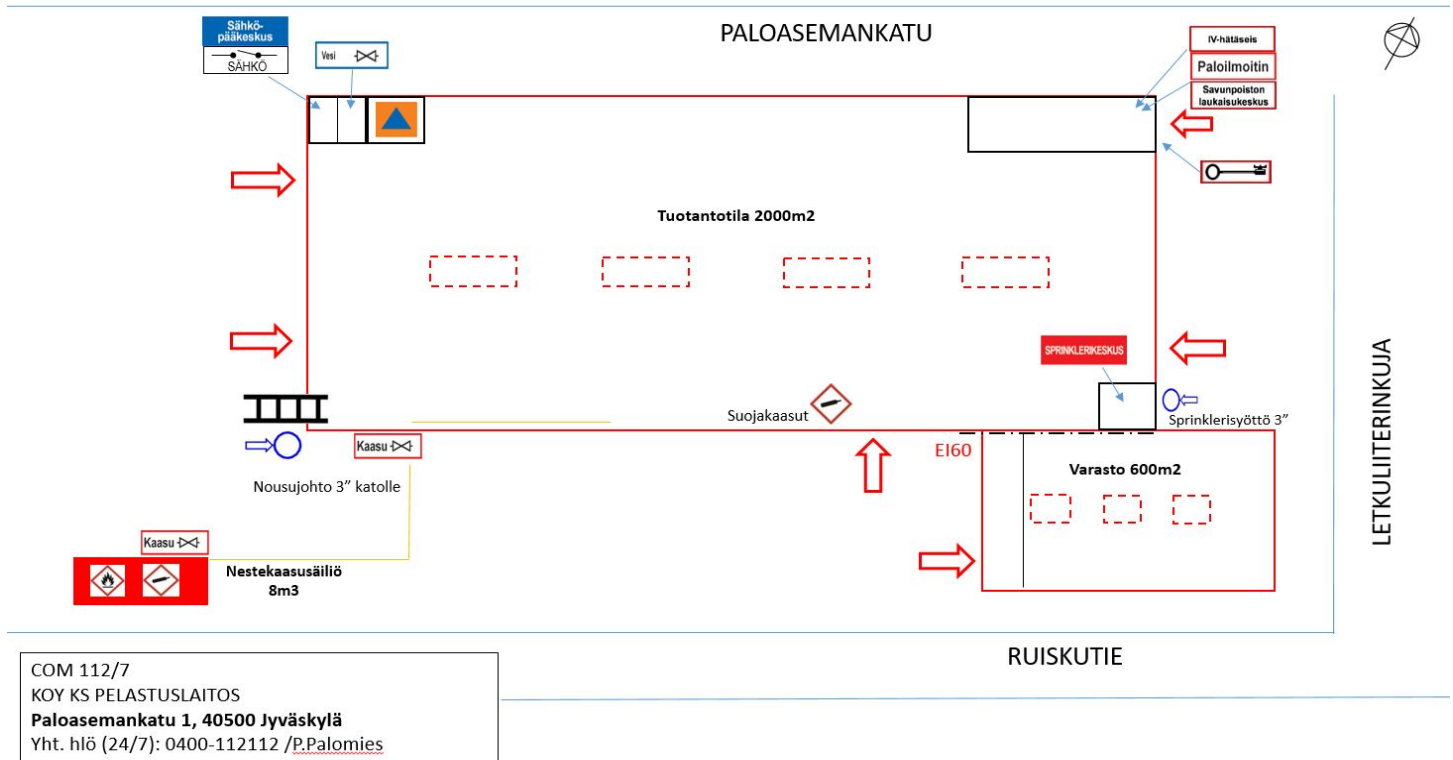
Sähkö-pääkeskus
SÄHKÖ

Vesi

PALOASEMANKATU

IV-hätäseis
Paloilmoitin
Savunpoiston laukaisukeskus

Tuotantotila 2000m2

SPRINKLERIKESKUS

Suojakaasut

Sprinklerisyöttö 3”

Kaasu

Nousujohto 3” katolle

EI60

Varasto 600m2

LETKULIITERINKUJA

Kaasu

Nestekaasusäiliö 8m3

RUISKUTIE

COM 112/7
KOY KS PELASTUSLAITOS
Paloasemankatu 1, 40500 Jyväskylä
Yht. hlö (24/7): 0400-112112 /P.Palomies